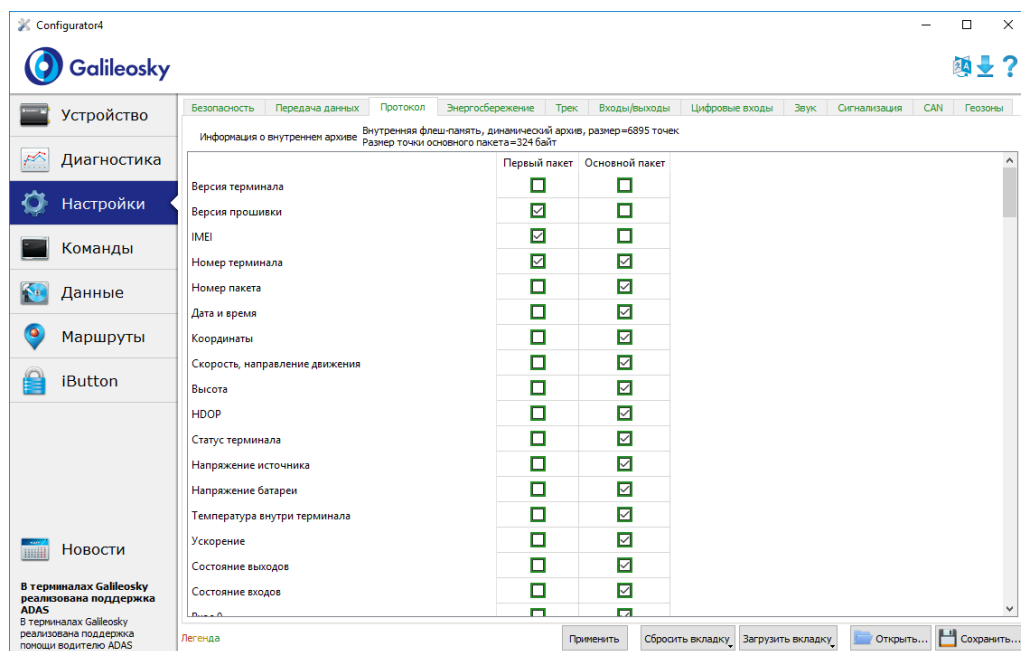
Configurator4

Galileosky

Устройство
Диагностика
Настройки
Команды
Данные
Маршруты
iButton

Безопасность | Передача данных | Протокол | Энергосбережение | Трек | Входы/выходы | Цифровые входы | Звук | Сигнализация | CAN | Геозоны

Информация о внутреннем архиве: Внутренняя флеш-память, динамический архив, размер=6895 точек
Размер точки основного пакета=324 байт

| | Первый пакет | Основной пакет |
|---|---|---|
| Версия терминала | ☐ | ☐ |
| Версия прошивки | ☑ | ☐ |
| IMEI | ☑ | ☐ |
| Номер терминала | ☑ | ☑ |
| Номер пакета | ☐ | ☑ |
| Дата и время | ☐ | ☑ |
| Координаты | ☐ | ☑ |
| Скорость, направление движения | ☐ | ☑ |
| Высота | ☐ | ☑ |
| HDOP | ☐ | ☑ |
| Статус терминала | ☐ | ☑ |
| Напряжение источника | ☐ | ☑ |
| Напряжение батареи | ☐ | ☑ |
| Температура внутри терминала | ☐ | ☑ |
| Ускорение | ☐ | ☑ |
| Состояние выходов | ☐ | ☑ |
| Состояние входов | ☐ | ☑ |
| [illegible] | ☐ | ☑ |

Новости

В терминалах Galileosky реализована поддержка ADAS
В терминалах Galileosky реализована поддержка помощи водителю ADAS

Легенда
Применить
Сбросить вкладку
Загрузить вкладку
Открыть...
Сохранить...